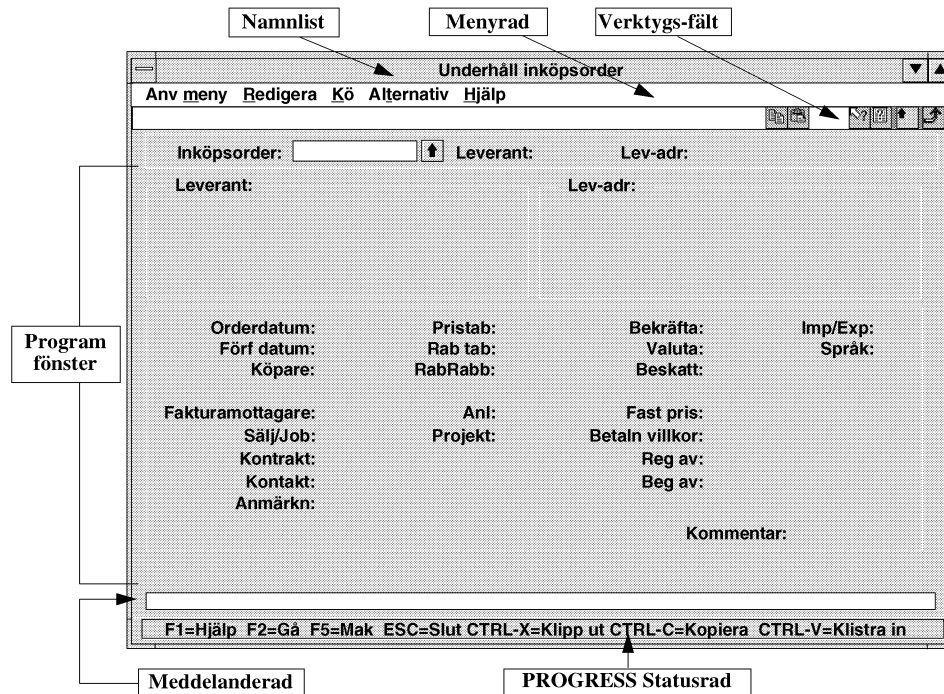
Namnlist
Menyrad
Verktygs-fält

Underhåll inköpsorder

Anv meny Redigera Kö Alternativ Hjälp

Inköpsorder: Leverant: Lev-adr:

Leverant: Lev-adr:

Program fönster

Orderdatum: Pristab: Bekräfta: Imp/Exp:
Förf datum: Rab tab: Valuta: Språk:
Köpare: RabRabb: Beskatt:

Fakturamottagare: Anl: Fast pris:
Sälj/Job: Projekt: Betaln villkor:
Kontrakt: Reg av:
Kontakt: Beg av:
Anmärkn:

Kommentar:

F1=Hjälp F2=Gå F5=Mak ESC=Slut CTRL-X=Klipp ut CTRL-C=Kopiera CTRL-V=Klistra in

Meddelanderad
PROGRESS Statusrad